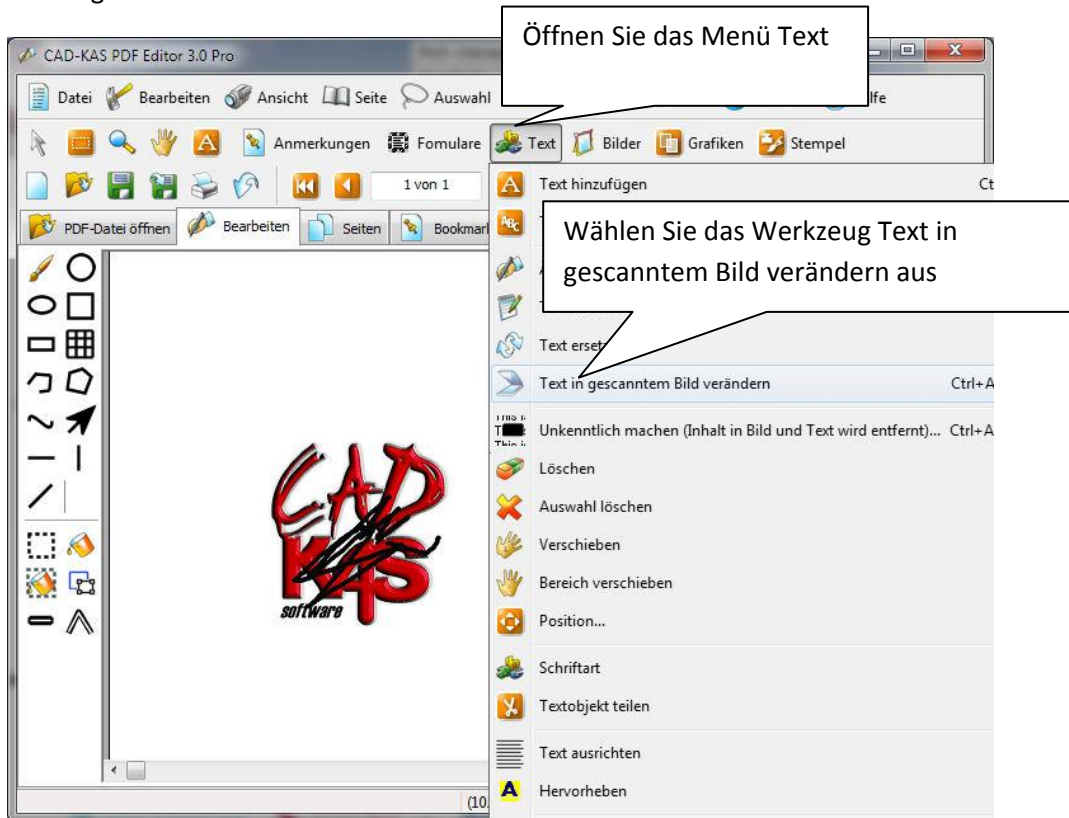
Öffnen Sie das Menü Text

CAD-KAS PDF Editor 3.0 Pro

Datei Bearbeiten Ansicht Seite Auswahl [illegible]lfe

Anmerkungen Fomulare Text Bilder Grafiken Stempel

1 von 1

PDF-Datei öffnen Bearbeiten Seiten Bookmar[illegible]

Text hinzufügen Ct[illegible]

Wählen Sie das Werkzeug Text in gescanntem Bild verändern aus

Text erset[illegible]

Text in gescanntem Bild verändern Ctrl+A

Unkenntlich machen (Inhalt in Bild und Text wird entfernt)... Ctrl+A

Löschen

Auswahl löschen

Verschieben

Bereich verschieben

Position...

Schriftart

Textobjekt teilen

Text ausrichten

Hervorheben

CAD KAS software

(10.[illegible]